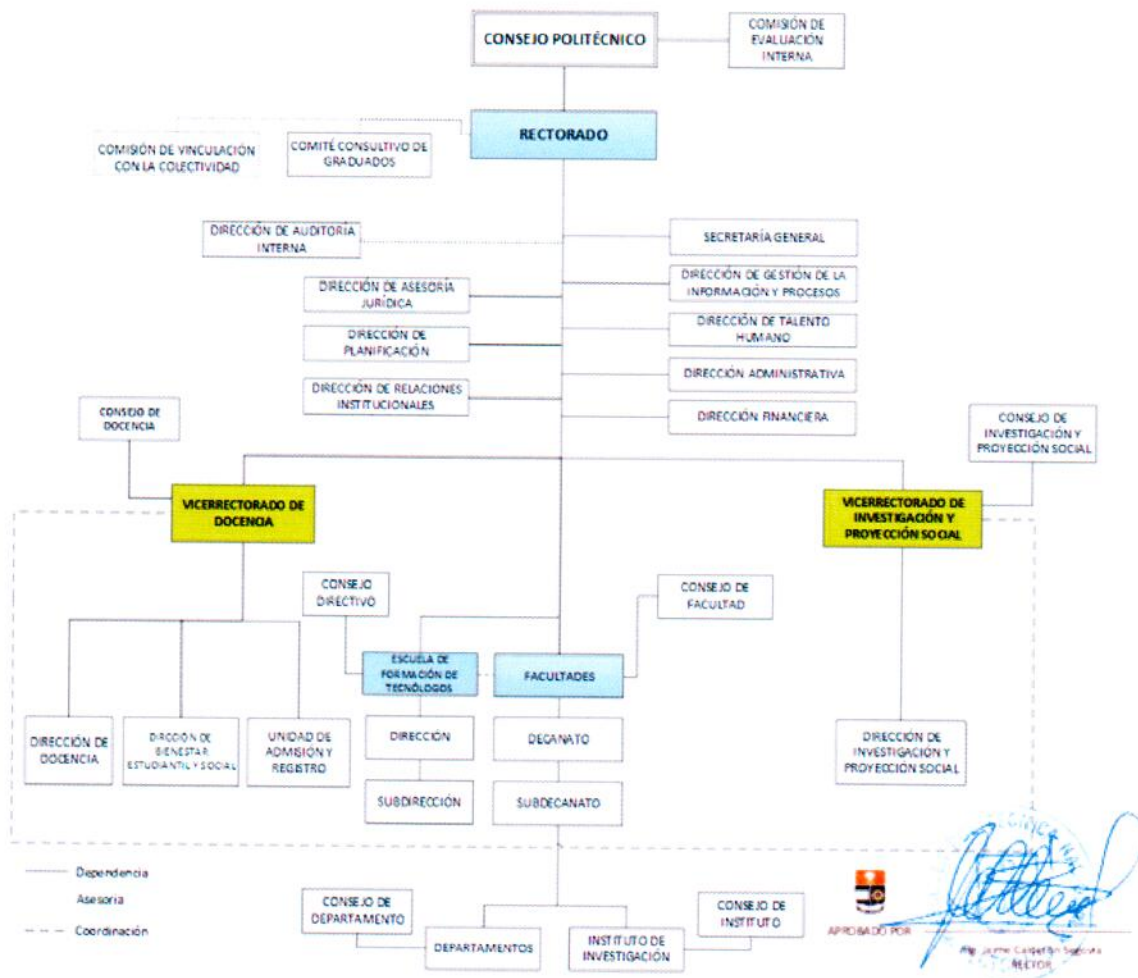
CONSEJO POLITÉCNICO

COMISIÓN DE EVALUACIÓN INTERNA

RECTORADO

COMISIÓN DE VINCULACIÓN CON LA COLECTIVIDAD

COMITÉ CONSULTIVO DE GRADUADOS

DIRECCIÓN DE AUDITORIA INTERNA

SECRETARÍA GENERAL

DIRECCIÓN DE ASESORIA JURÍDICA

DIRECCIÓN DE GESTIÓN DE LA INFORMACIÓN Y PROCESOS

DIRECCIÓN DE PLANIFICACIÓN

DIRECCIÓN DE TALENTO HUMANO

DIRECCIÓN ADMINISTRATIVA

DIRECCIÓN DE RELACIONES INSTITUCIONALES

DIRECCIÓN FINANCIERA

CONSEJO DE DOCENCIA

CONSEJO DE INVESTIGACIÓN Y PROYECCIÓN SOCIAL

VICERRECTORADO DE DOCENCIA

VICERRECTORADO DE INVESTIGACIÓN Y PROYECCIÓN SOCIAL

CONSEJO DIRECTIVO

CONSEJO DE FACULTAD

ESCUELA DE FORMACIÓN DE TECNÓLOGOS

FACULTADES

DIRECCIÓN DE DOCENCIA

DIRECCIÓN DE BIENESTAR ESTUDIANTIL Y SOCIAL

UNIDAD DE ADMISIÓN Y REGISTRO

DIRECCIÓN

DECANATO

DIRECCIÓN DE INVESTIGACIÓN Y PROYECCIÓN SOCIAL

SUBDIRECCIÓN

SUBDECANATO

Dependencia

Asesoria

Coordinación

CONSEJO DE DEPARTAMENTO

CONSEJO DE INSTITUTO

DEPARTAMENTOS

INSTITUTO DE INVESTIGACIÓN

APROBADO POR

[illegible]
RECTOR